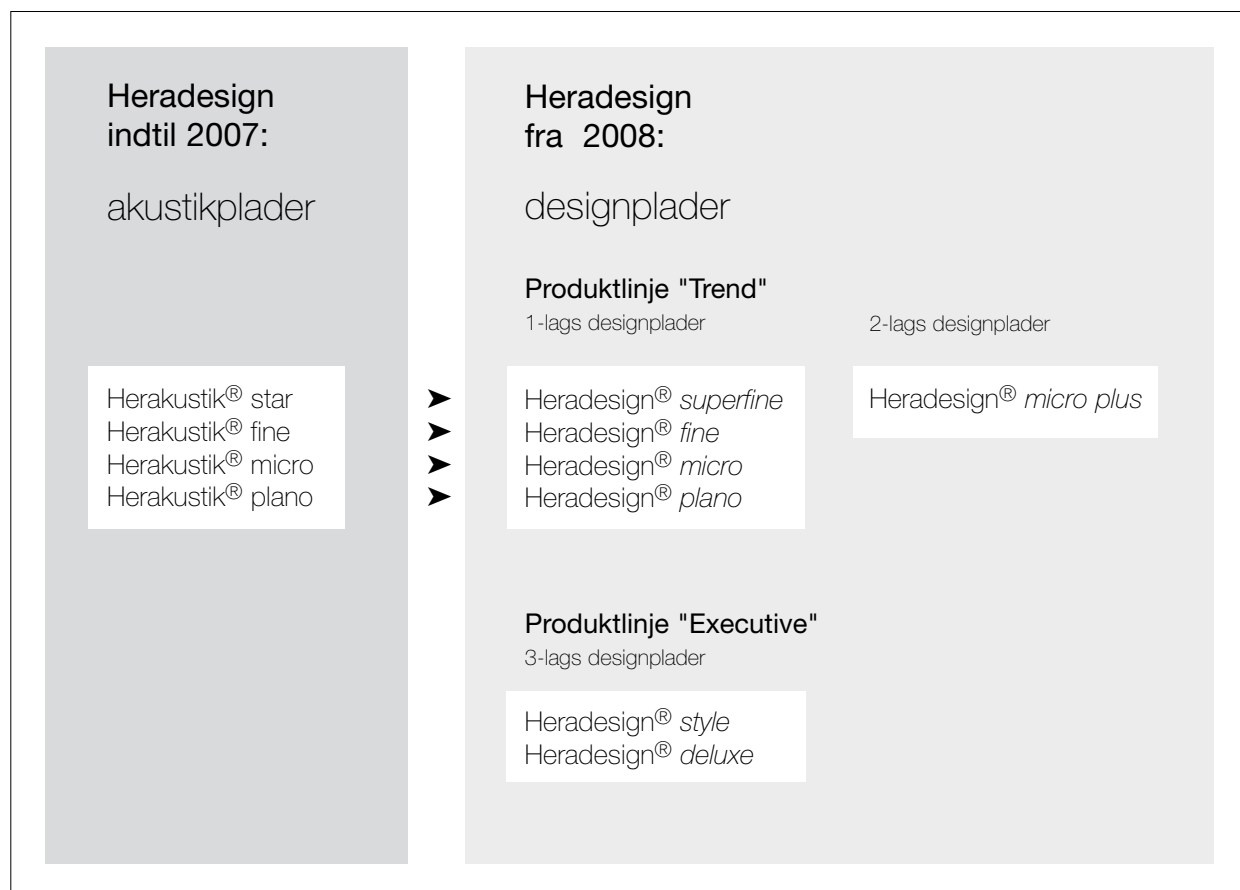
Heradesign indtil 2007:

akustikplader

Herakustik® star
Herakustik® fine
Herakustik® micro
Herakustik® plano

Heradesign fra 2008:

designplader

Produktlinje "Trend"
1-lags designplader

Heradesign® *superfine*
Heradesign® *fine*
Heradesign® *micro*
Heradesign® *plano*

2-lags designplader

Heradesign® *micro plus*

Produktlinje "Executive"
3-lags designplader

Heradesign® *style*
Heradesign® *deluxe*